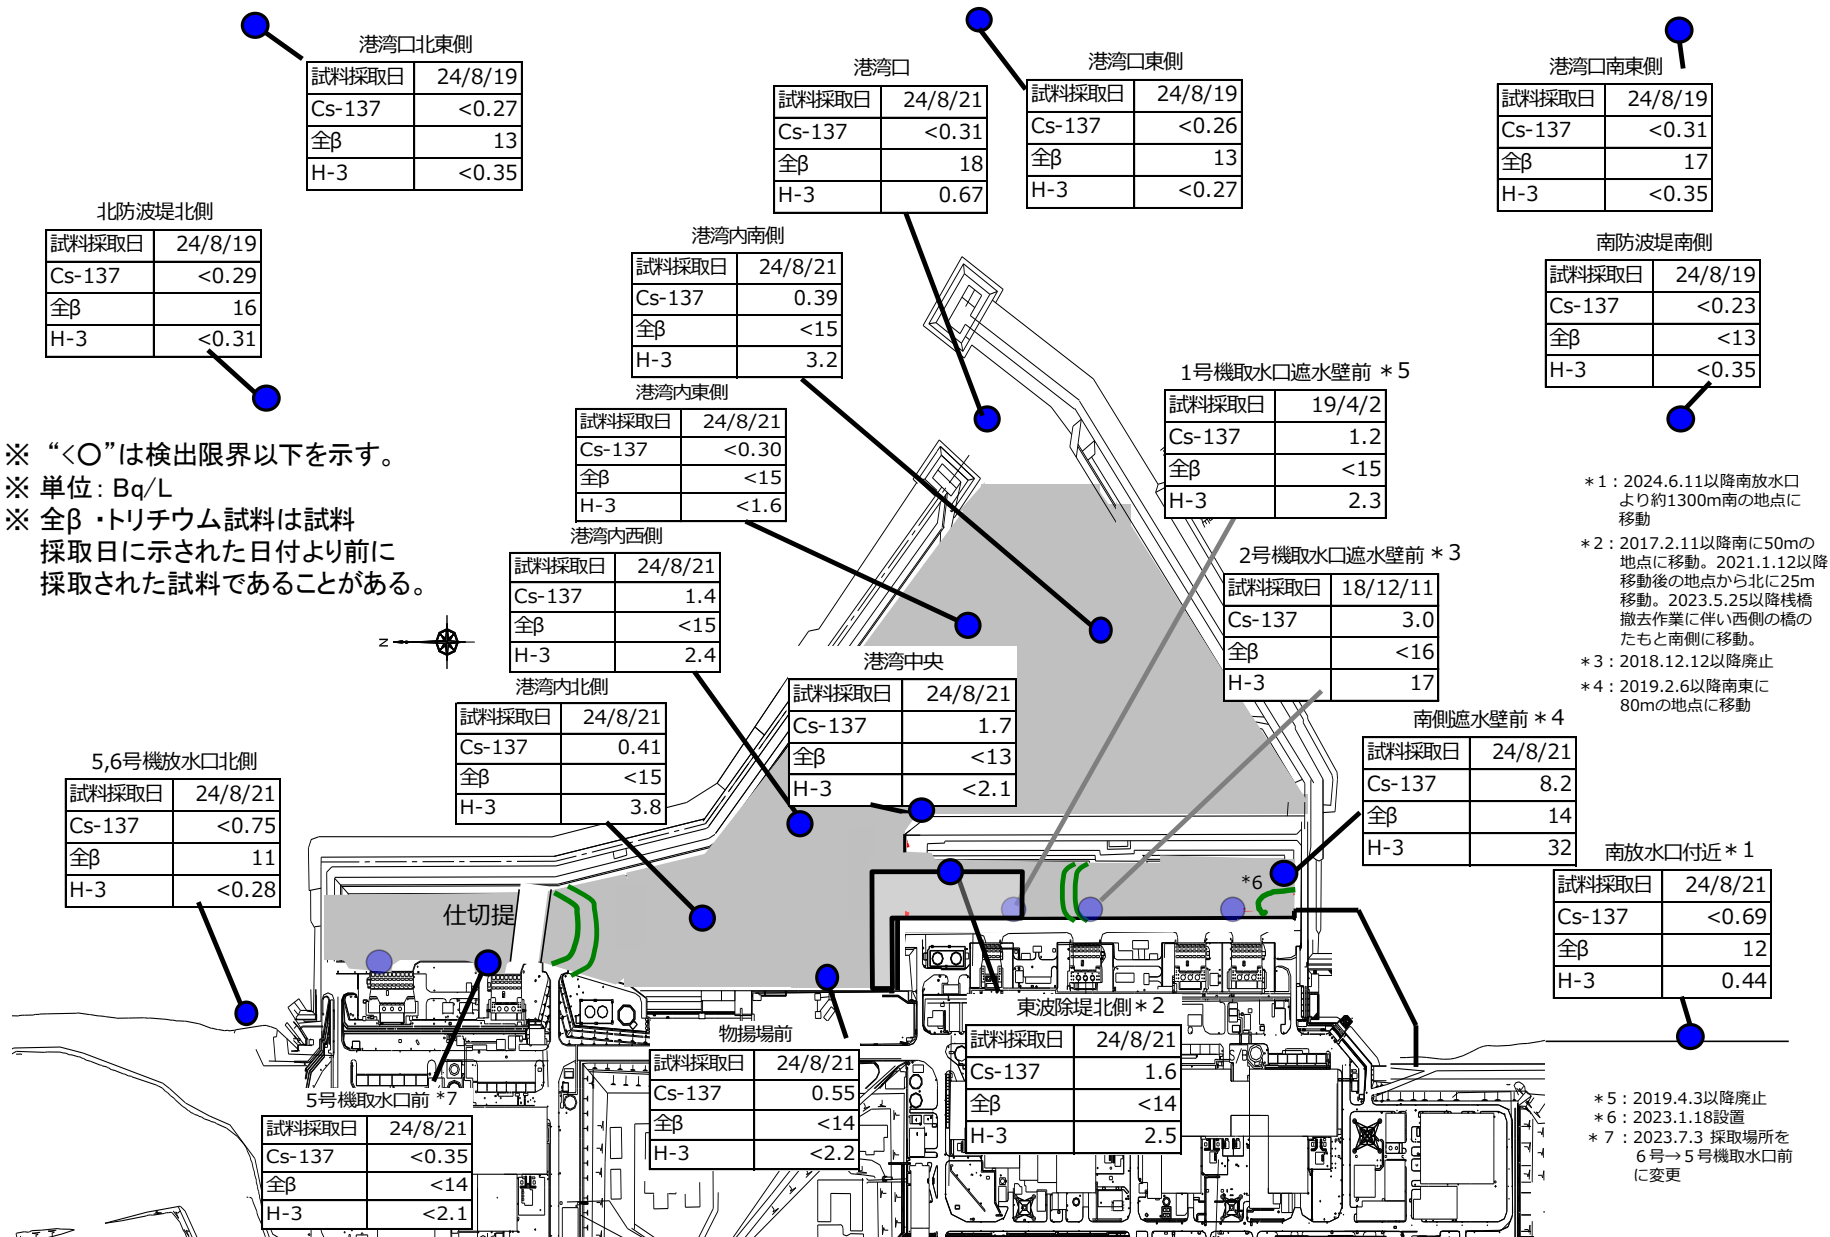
港湾口北東側

| 試料採取日 | 24/8/19 |
|---|---|
| Cs-137 | <0.27 |
| 全β | 13 |
| H-3 | <0.35 |

港湾口

| 試料採取日 | 24/8/21 |
|---|---|
| Cs-137 | <0.31 |
| 全β | 18 |
| H-3 | 0.67 |

港湾口東側

| 試料採取日 | 24/8/19 |
|---|---|
| Cs-137 | <0.26 |
| 全β | 13 |
| H-3 | <0.27 |

港湾口南東側

| 試料採取日 | 24/8/19 |
|---|---|
| Cs-137 | <0.31 |
| 全β | 17 |
| H-3 | <0.35 |

北防波堤北側

| 試料採取日 | 24/8/19 |
|---|---|
| Cs-137 | <0.29 |
| 全β | 16 |
| H-3 | <0.31 |

港湾内南側

| 試料採取日 | 24/8/21 |
|---|---|
| Cs-137 | 0.39 |
| 全β | <15 |
| H-3 | 3.2 |

南防波堤南側

| 試料採取日 | 24/8/19 |
|---|---|
| Cs-137 | <0.23 |
| 全β | <13 |
| H-3 | <0.35 |

1号機取水口遮水壁前 ＊5

| 試料採取日 | 19/4/2 |
|---|---|
| Cs-137 | 1.2 |
| 全β | <15 |
| H-3 | 2.3 |

港湾内東側

| 試料採取日 | 24/8/21 |
|---|---|
| Cs-137 | <0.30 |
| 全β | <15 |
| H-3 | <1.6 |

※ "<○"は検出限界以下を示す。
※ 単位：Bq/L
※ 全β ・トリチウム試料は試料採取日に示された日付より前に採取された試料であることがある。

＊1：2024.6.11以降南放水口より約1300m南の地点に移動
＊2：2017.2.11以降南に50mの地点に移動。2021.1.12以降移動後の地点から北に25m移動。2023.5.25以降桟橋撤去作業に伴い西側の橋のたもと南側に移動。
＊3：2018.12.12以降廃止
＊4：2019.2.6以降南東に80mの地点に移動

港湾内西側

| 試料採取日 | 24/8/21 |
|---|---|
| Cs-137 | 1.4 |
| 全β | <15 |
| H-3 | 2.4 |

2号機取水口遮水壁前 ＊3

| 試料採取日 | 18/12/11 |
|---|---|
| Cs-137 | 3.0 |
| 全β | <16 |
| H-3 | 17 |

N

港湾中央

| 試料採取日 | 24/8/21 |
|---|---|
| Cs-137 | 1.7 |
| 全β | <13 |
| H-3 | <2.1 |

港湾内北側

| 試料採取日 | 24/8/21 |
|---|---|
| Cs-137 | 0.41 |
| 全β | <15 |
| H-3 | 3.8 |

南側遮水壁前 ＊4

| 試料採取日 | 24/8/21 |
|---|---|
| Cs-137 | 8.2 |
| 全β | 14 |
| H-3 | 32 |

5,6号機放水口北側

| 試料採取日 | 24/8/21 |
|---|---|
| Cs-137 | <0.75 |
| 全β | 11 |
| H-3 | <0.28 |

南放水口付近＊1

| 試料採取日 | 24/8/21 |
|---|---|
| Cs-137 | <0.69 |
| 全β | 12 |
| H-3 | 0.44 |

＊6

仕切堤

東波除堤北側＊2

| 試料採取日 | 24/8/21 |
|---|---|
| Cs-137 | 1.6 |
| 全β | <14 |
| H-3 | 2.5 |

物揚場前

| 試料採取日 | 24/8/21 |
|---|---|
| Cs-137 | 0.55 |
| 全β | <14 |
| H-3 | <2.2 |

5号機取水口前 ＊7

| 試料採取日 | 24/8/21 |
|---|---|
| Cs-137 | <0.35 |
| 全β | <14 |
| H-3 | <2.1 |

＊5：2019.4.3以降廃止
＊6：2023.1.18設置
＊7：2023.7.3 採取場所を6号→5号機取水口前に変更